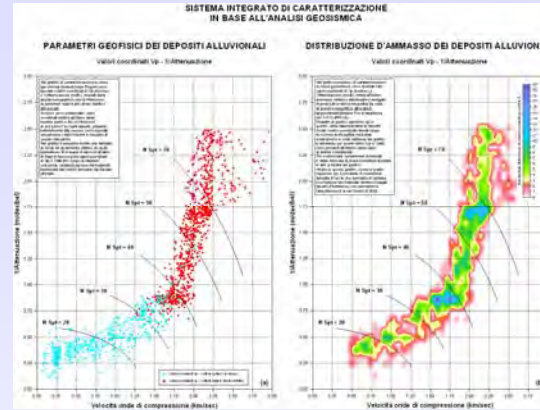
SISTEMA INTEGRATO DI CARATTERIZZAZIONE
IN BASE ALL'ANALISI GEOSISMICA

PARAMETRI GEOFISICI DEI DEPOSITI ALLUVIONALI

Valori coordinati Vp - 1/Attenuazione

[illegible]

N Spt = 70

N Spt = 50

N Spt = 40

N Spt = 30

N Spt = 20

1/Attenuazione (moduli/Bel)

Velocità onde di compressione (km/sec)

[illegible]

(a)

DISTRIBUZIONE D'AMMASSO DEI DEPOSITI ALLUVION

Valori coordinati Vp - 1/Attenuazione

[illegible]

N Spt = 70

N Spt = 50

N Spt = 40

N Spt = 30

N Spt = 20

1/Attenuazione (moduli/Bel)

Velocità onde di compressione (km/sec)